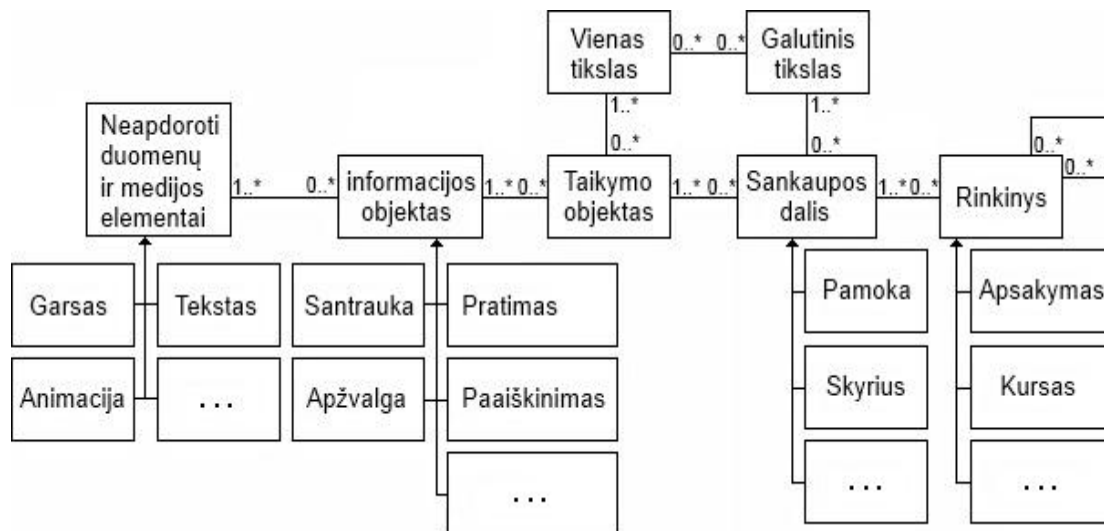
Vienas tikslas

0..*

0..*

Galutinis tikslas

1..*

0..*

1..*

0..*

Neapdoroti duomenų ir medijos elementai

1..*

0..*

informacijos objektas

1..*

0..*

Taikymo objektas

1..*

0..*

Sankaupos dalis

1..*

0..*

Rinkinys

0..*

0..*

Garsas

Tekstas

Animacija

...

Santrauka

Pratimas

Apžvalga

Paaiškinimas

...

Pamoka

Skyrius

...

Apsakymas

Kursas

...